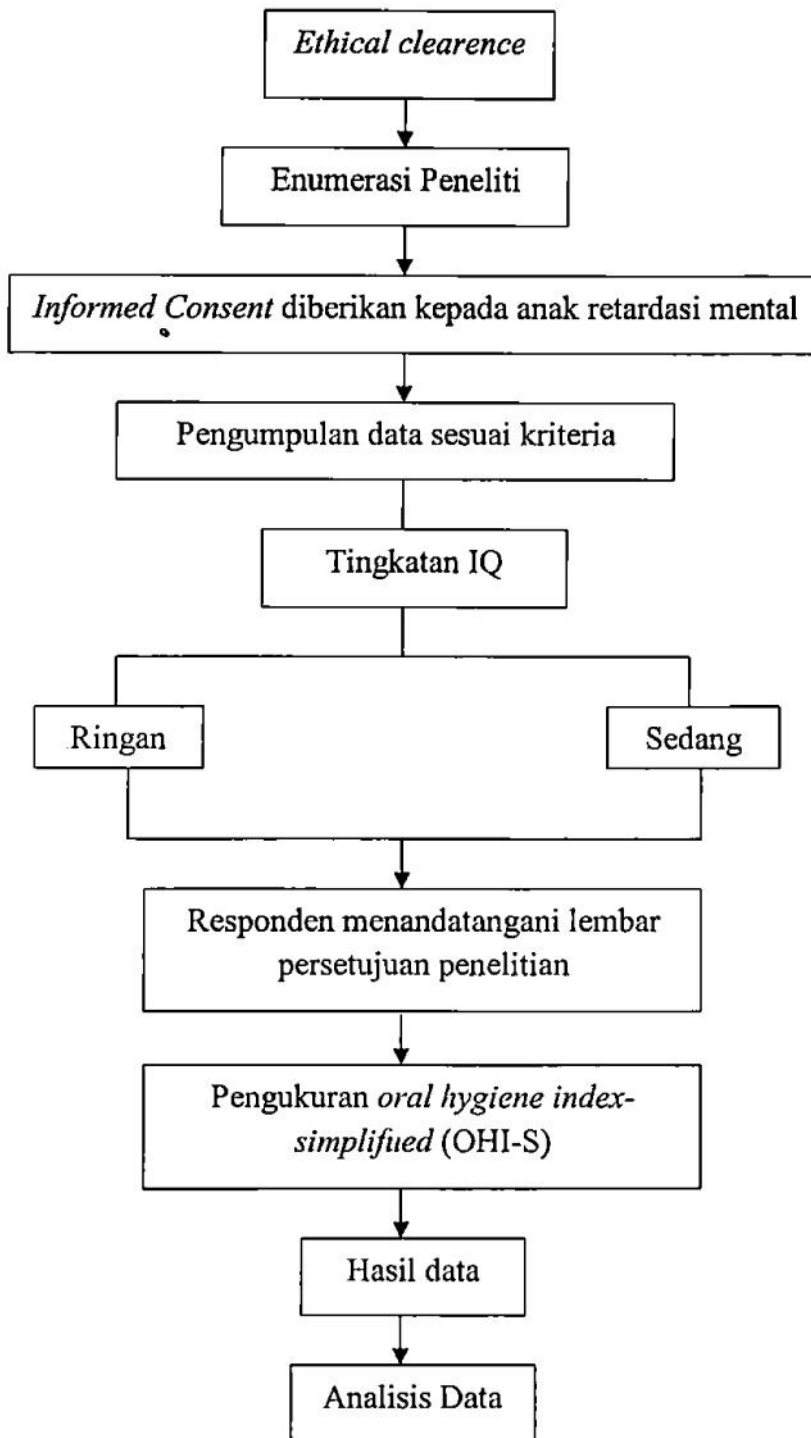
*Ethical clearence*

Enumerasi Peneliti

*Informed Consent* diberikan kepada anak retardasi mental

Pengumpulan data sesuai kriteria

Tingkatan IQ

Ringan

Sedang

Responden menandatangani lembar persetujuan penelitian

Pengukuran *oral hygiene index-simplifued* (OHI-S)

Hasil data

Analisis Data